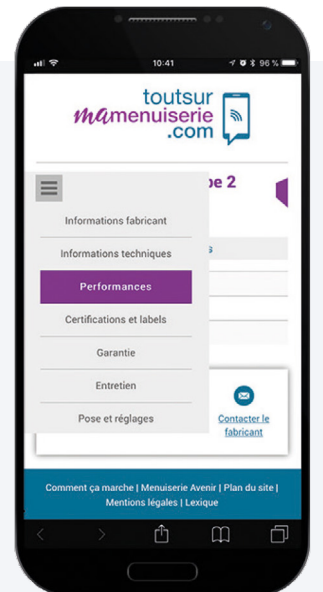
10:41

96 %

toutsur
mamenuiserie
.com

pe 2

Informations fabricant

Informations techniques

Performances

Certifications et labels

Garantie

Entretien

Pose et réglages

Contacter le fabricant

Comment ça marche | Menuiserie Avenir | Plan du site | Mentions légales | Lexique